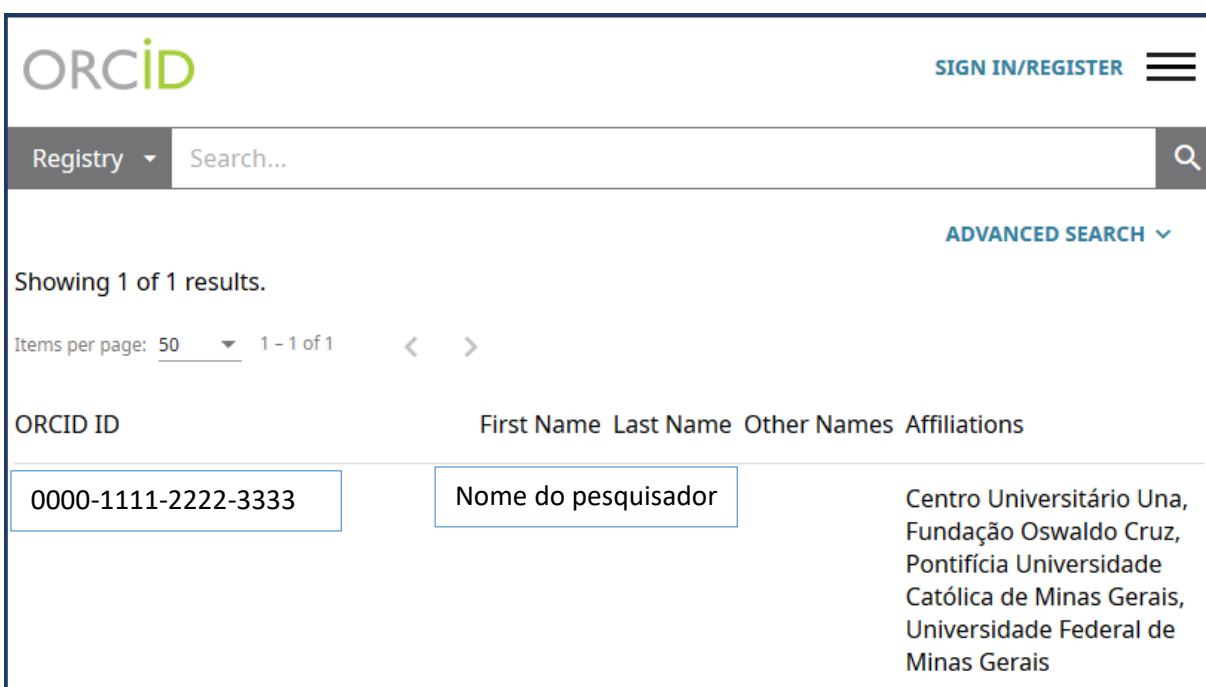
ORCID

SIGN IN/REGISTER

Registry

Search...

ADVANCED SEARCH

Showing 1 of 1 results.

Items per page: 50 1 – 1 of 1

| ORCID ID | First Name | Last Name | Other Names | Affiliations |
|---|---|---|---|---|
| 0000-1111-2222-3333 | Nome do pesquisador | | | Centro Universitário Una, Fundação Oswaldo Cruz, Pontifícia Universidade Católica de Minas Gerais, Universidade Federal de Minas Gerais |